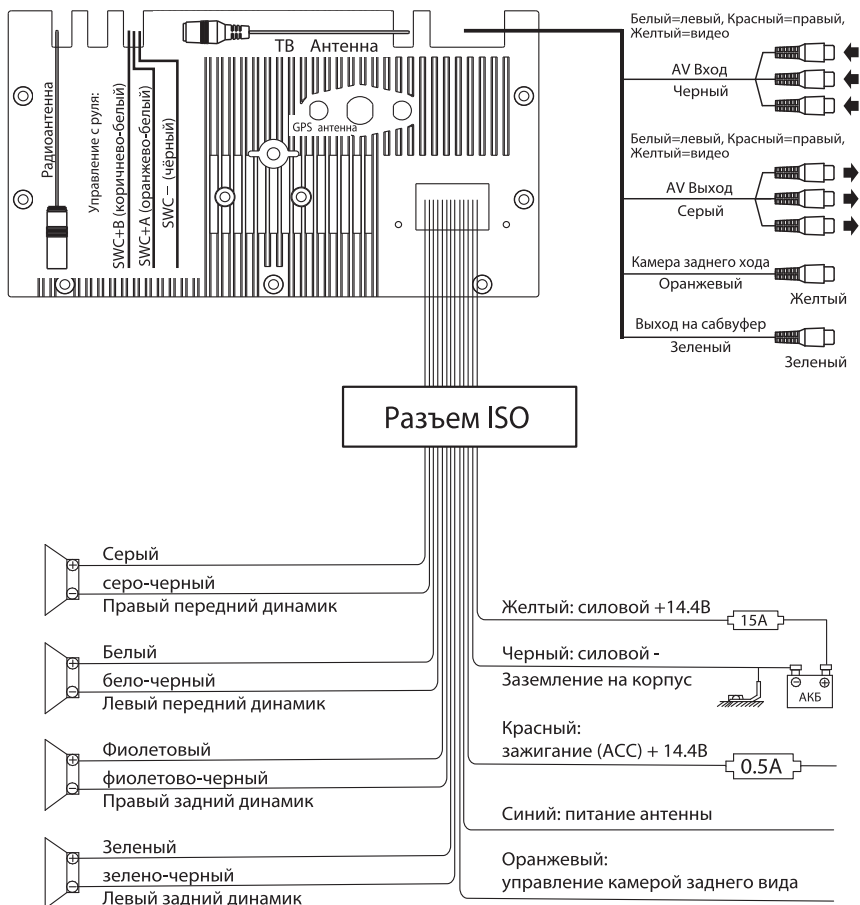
ТВ Антенна

Радиоантенна

Управление с руля:
SWC+B (коричнево-белый)
SWC+A (оранжево-белый)
SWC – (чёрный)

GPS антенна

Белый=левый, Красный=правый, Желтый=видео

AV Вход

Черный

Белый=левый, Красный=правый, Желтый=видео

AV Выход

Серый

Камера заднего хода

Оранжевый

Желтый

Выход на сабвуфер

Зеленый

Зеленый

Разъем ISO

Серый
серо-черный
Правый передний динамик

Белый
бело-черный
Левый передний динамик

Фиолетовый
фиолетово-черный
Правый задний динамик

Зеленый
зелено-черный
Левый задний динамик

Желтый: силовой +14.4В

15A

Черный: силовой -

Заземление на корпус

АКБ

Красный:
зажигание (АСС) + 14.4В

0.5A

Синий: питание антенны

Оранжевый:
управление камерой заднего вида